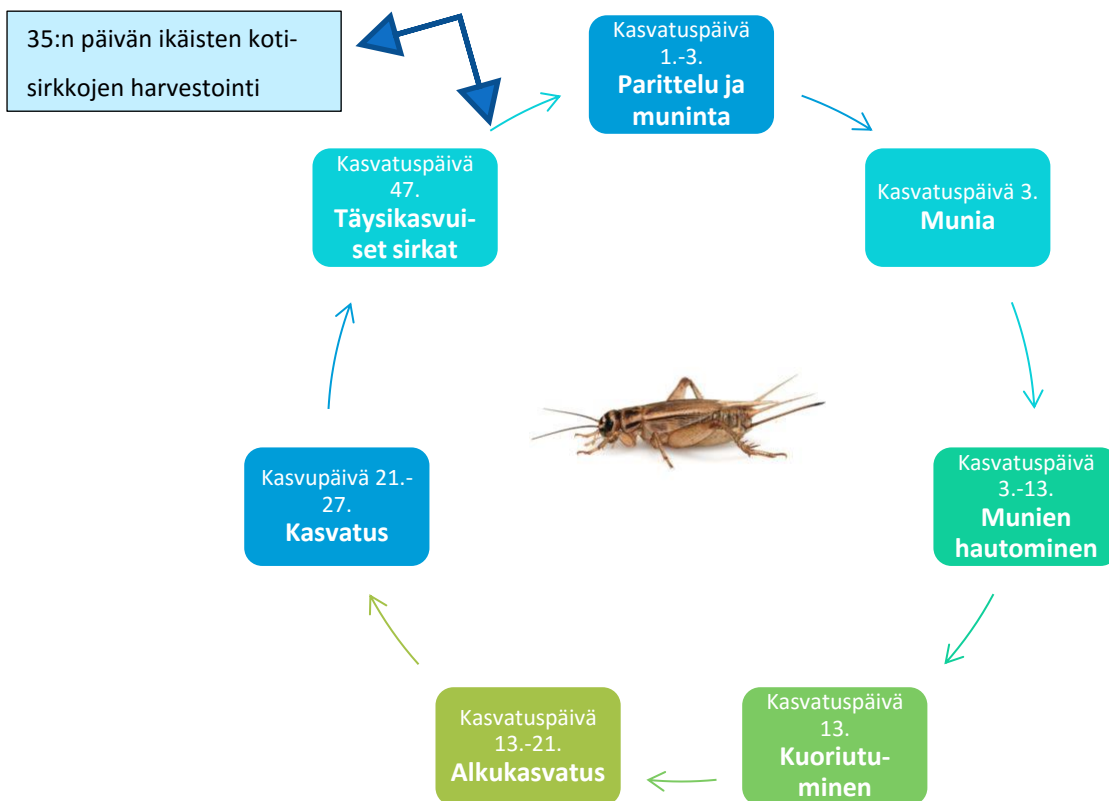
35:n päivän ikäisten kotisirkkojen harvestointi

Kasvatuspäivä 1.-3.
Parittelu ja munintа

Kasvatuspäivä 3.
Munia

Kasvatuspäivä 3.-13.
Munien hautominen

Kasvatuspäivä 13.
Kuoriutuminen

Kasvatuspäivä 13.-21.
Alkukasvatus

Kasvupäivä 21.-27.
Kasvatus

Kasvatuspäivä 47.
Täysikasvuiset sirkat